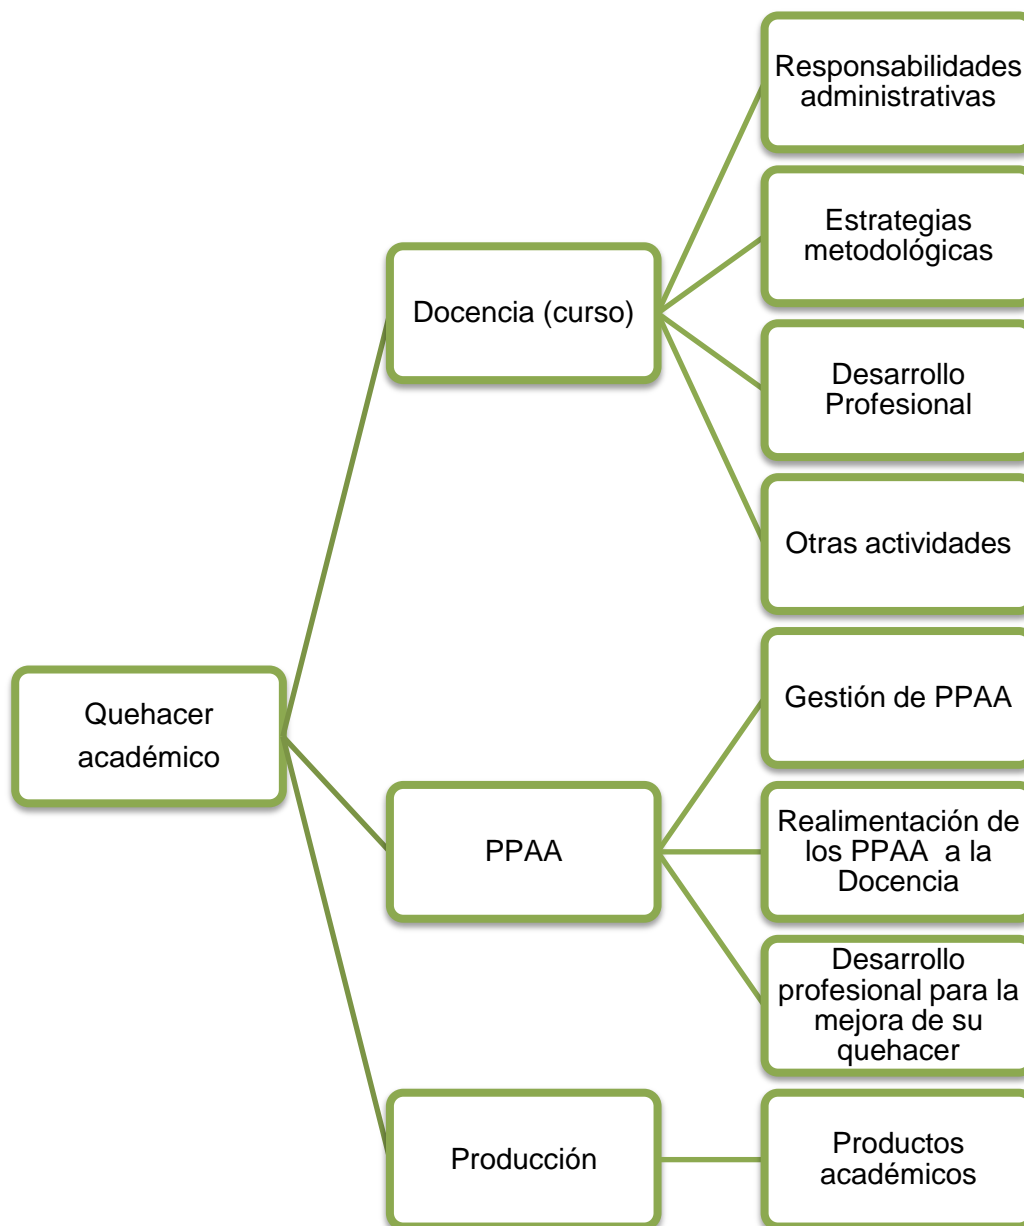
Quehacer académico

Docencia (curso)

Responsabilidades administrativas

Estrategias metodológicas

Desarrollo Profesional

Otras actividades

PPAA

Gestión de PPAA

Realimentación de los PPAA a la Docencia

Desarrollo profesional para la mejora de su quehacer

Producción

Productos académicos